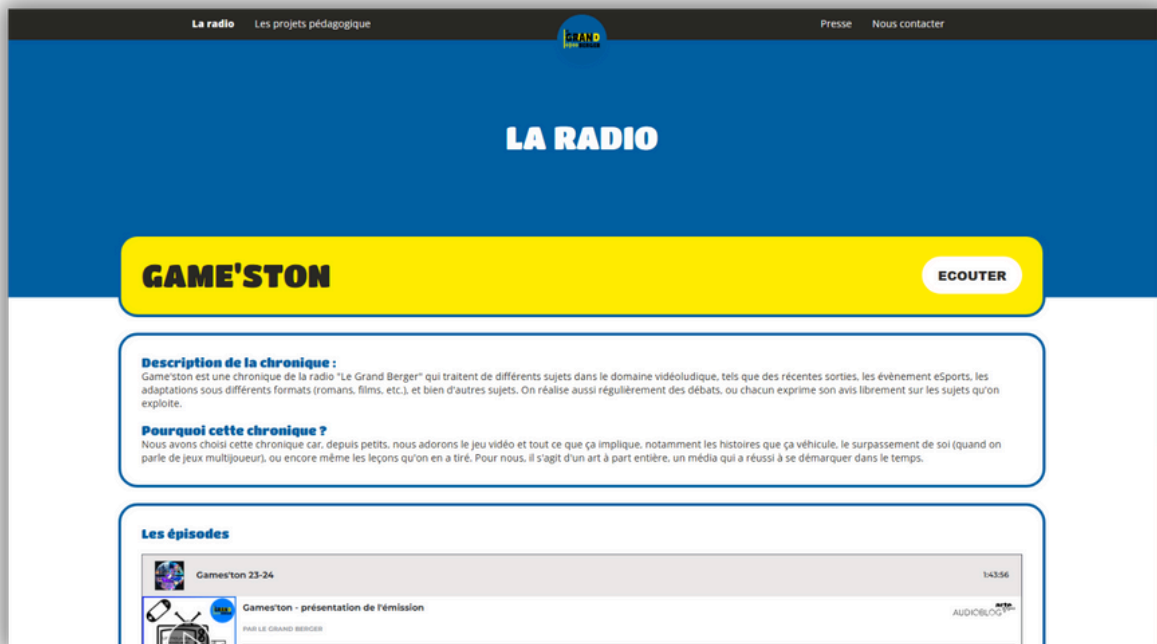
La radio Les projets pédagogique

LE GRAND BERGER

Presse Nous contacter

LA RADIO

GAME'STON

ECOUTER

Description de la chronique :
Game'ston est une chronique de la radio "Le Grand Berger" qui traitent de différents sujets dans le domaine vidéoludique, tels que des récentes sorties, les évènement eSports, les adaptations sous différents formats (romans, films, etc.), et bien d'autres sujets. On réalise aussi régulièrement des débats, ou chacun exprime son avis librement sur les sujets qu'on exploite.

Pourquoi cette chronique ?
Nous avons choisi cette chronique car, depuis petits, nous adorons le jeu vidéo et tout ce que ça implique, notamment les histoires que ça véhicule, le surpassement de soi (quand on parle de jeux multijoueur), ou encore même les leçons qu'on en a tiré. Pour nous, il s'agit d'un art à part entière, un média qui a réussi à se démarquer dans le temps.

Les épisodes

Games'ton 23-24 1:43:56

Games'ton - présentation de l'émission
PAR LE GRAND BERGER

arte radio
AUDIOBLOG